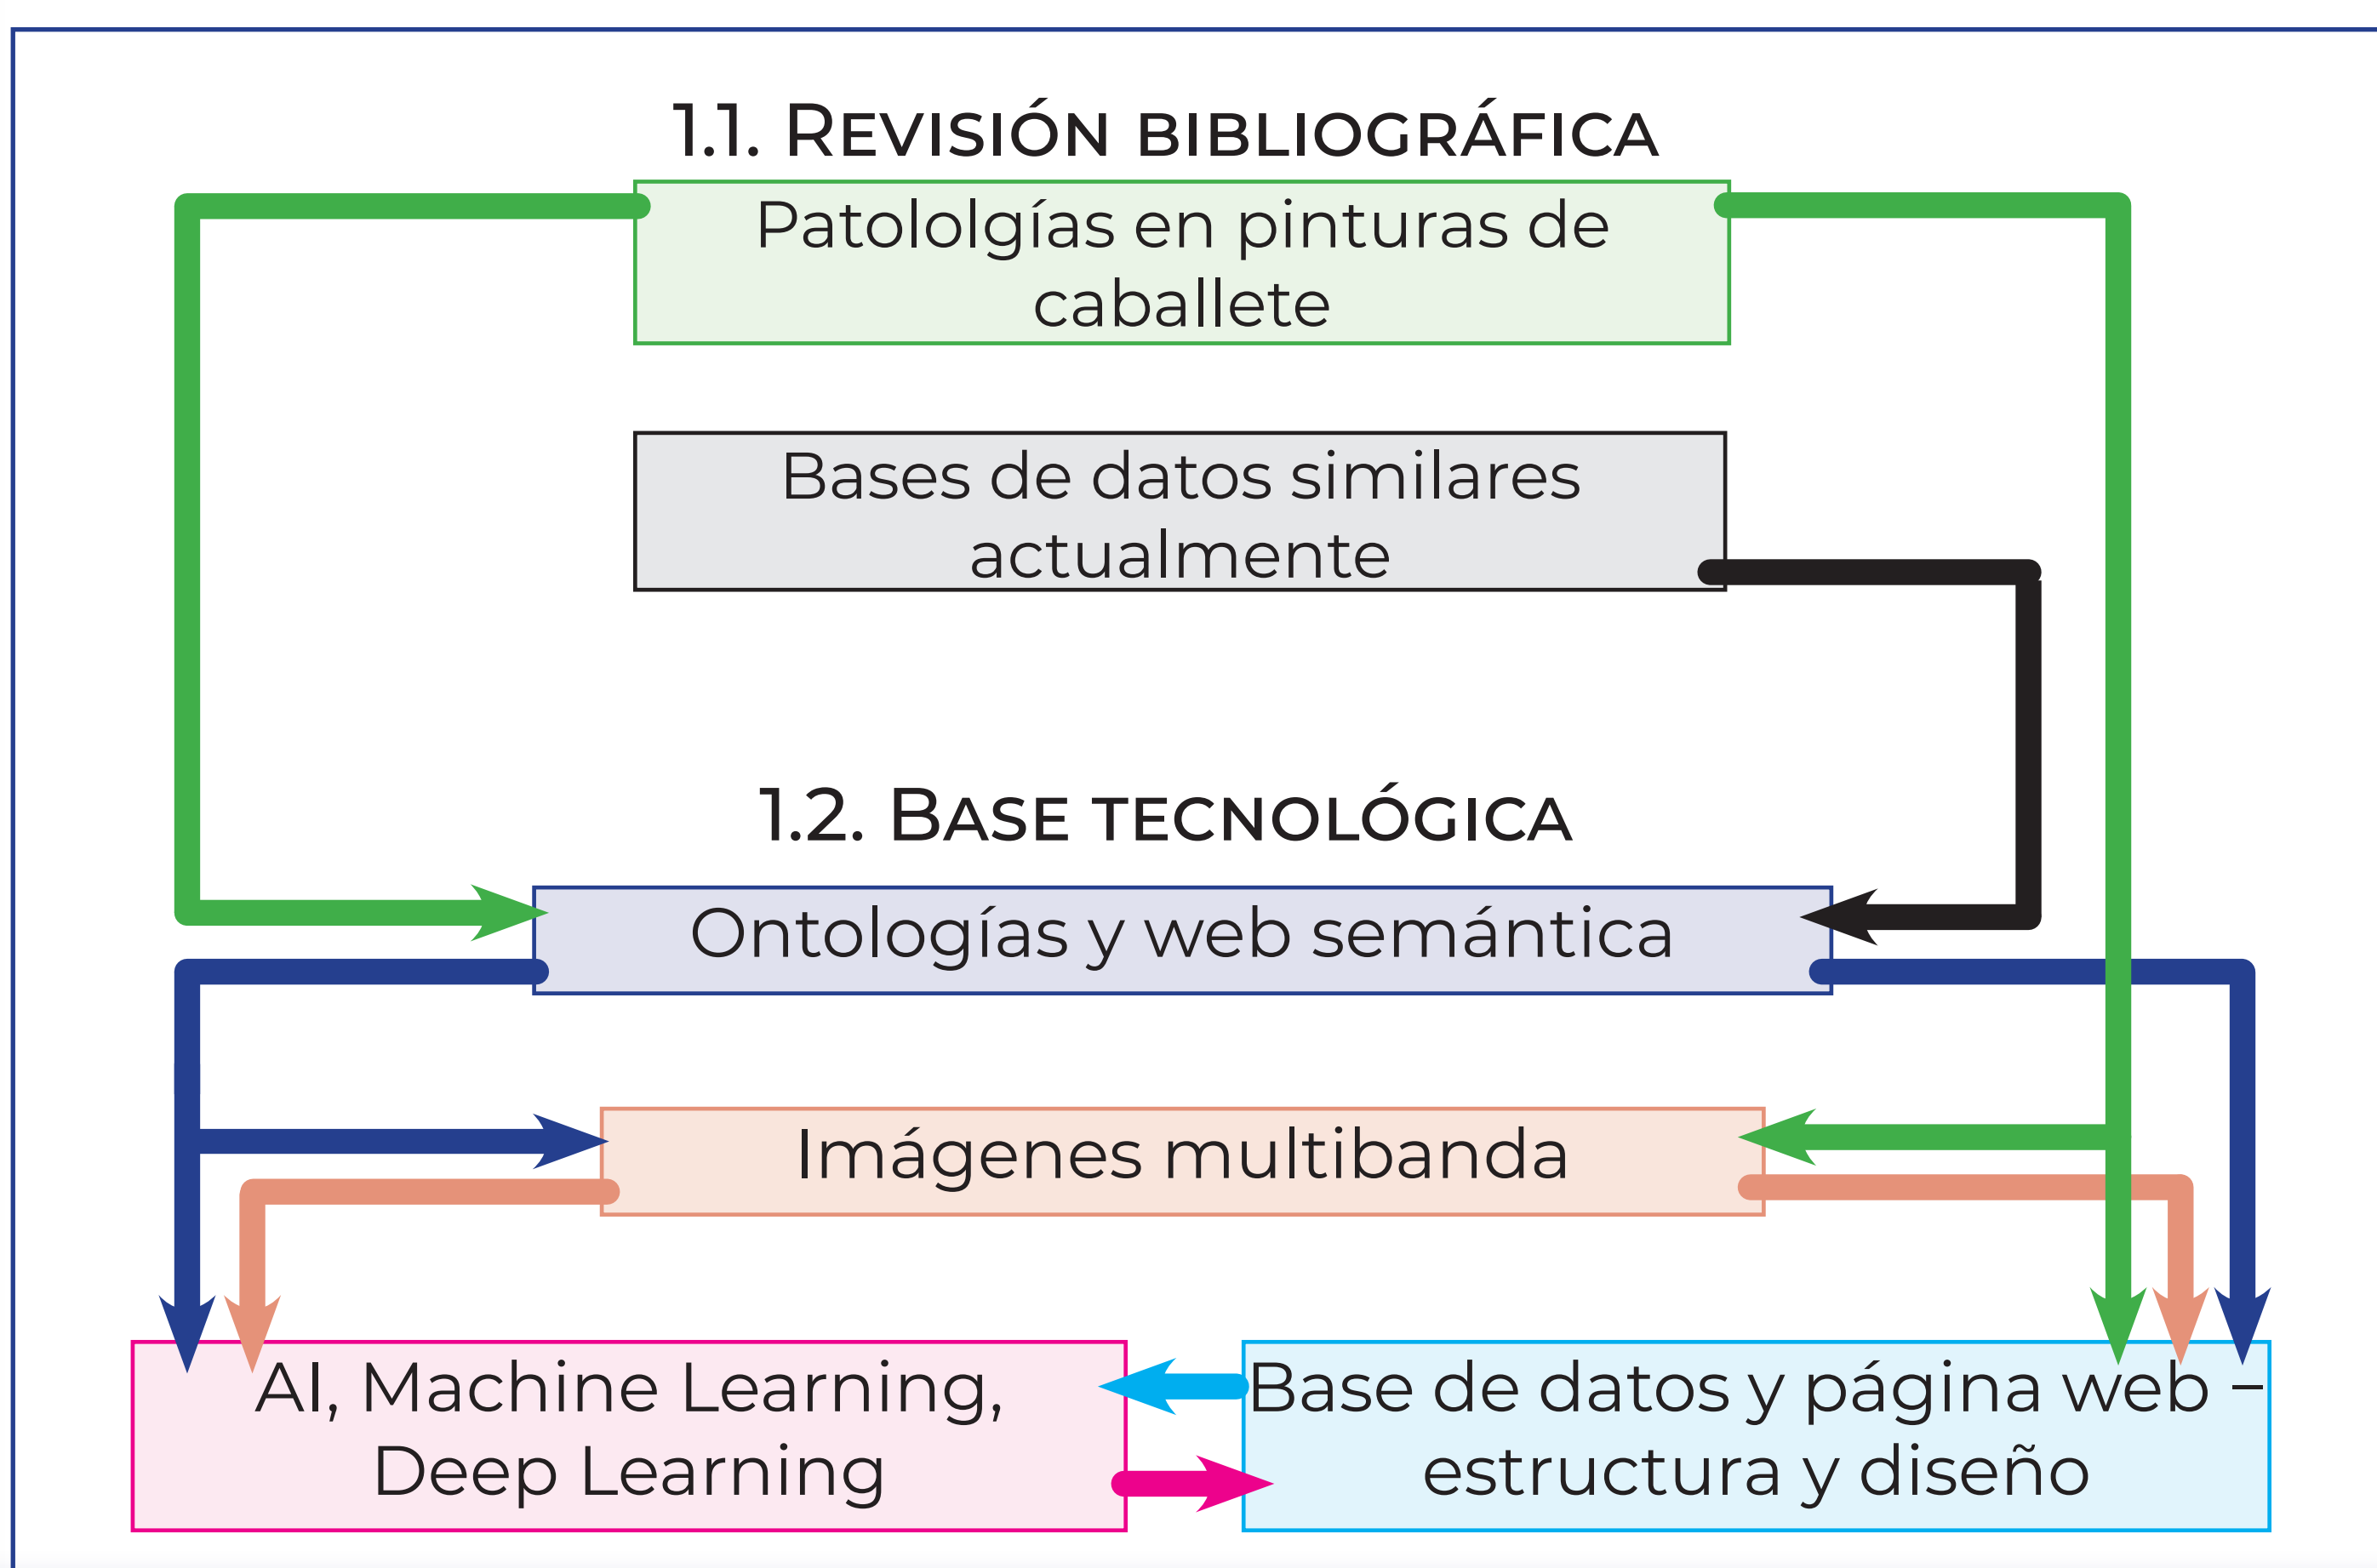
1.1. Revisión bibliográfica

Patololgías en pinturas de caballete

Bases de datos similares actualmente

1.2. Base tecnológica

Ontologías y web semántica

Imágenes multibanda

AI, Machine Learning, Deep Learning

Base de datos y página web – estructura y diseño